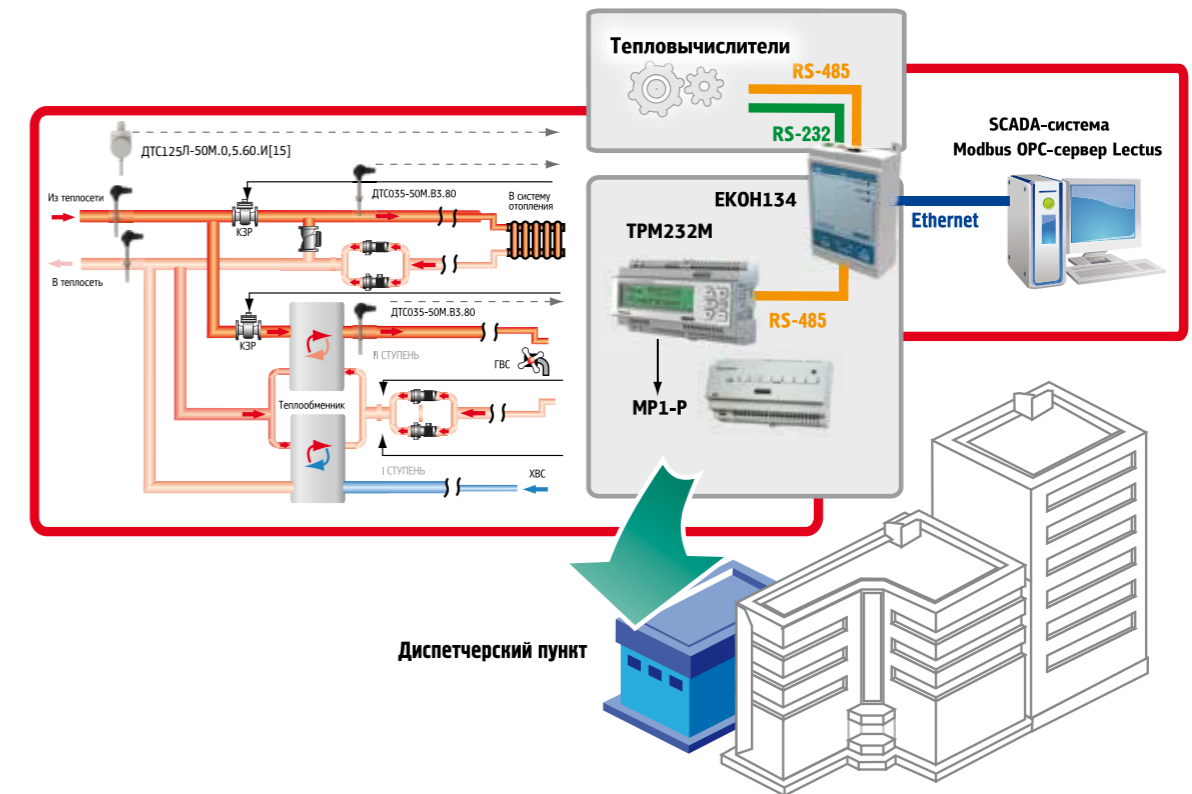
Тепловычислители

RS-485

RS-232

SCADA-система
Modbus OPC-сервер Lectus

EKOH134

Ethernet

TPM232M

RS-485

MP1-P

ДТС125Л-50М.0,5.60.И[15]

Из теплосети

ДТС035-50М.В3.80

В систему отопления

КЗР

В теплосеть

ДТС035-50М.В3.80

КЗР

II СТУПЕНЬ

ГВС

Теплообменник

I СТУПЕНЬ

ХВС

Диспетчерский пункт